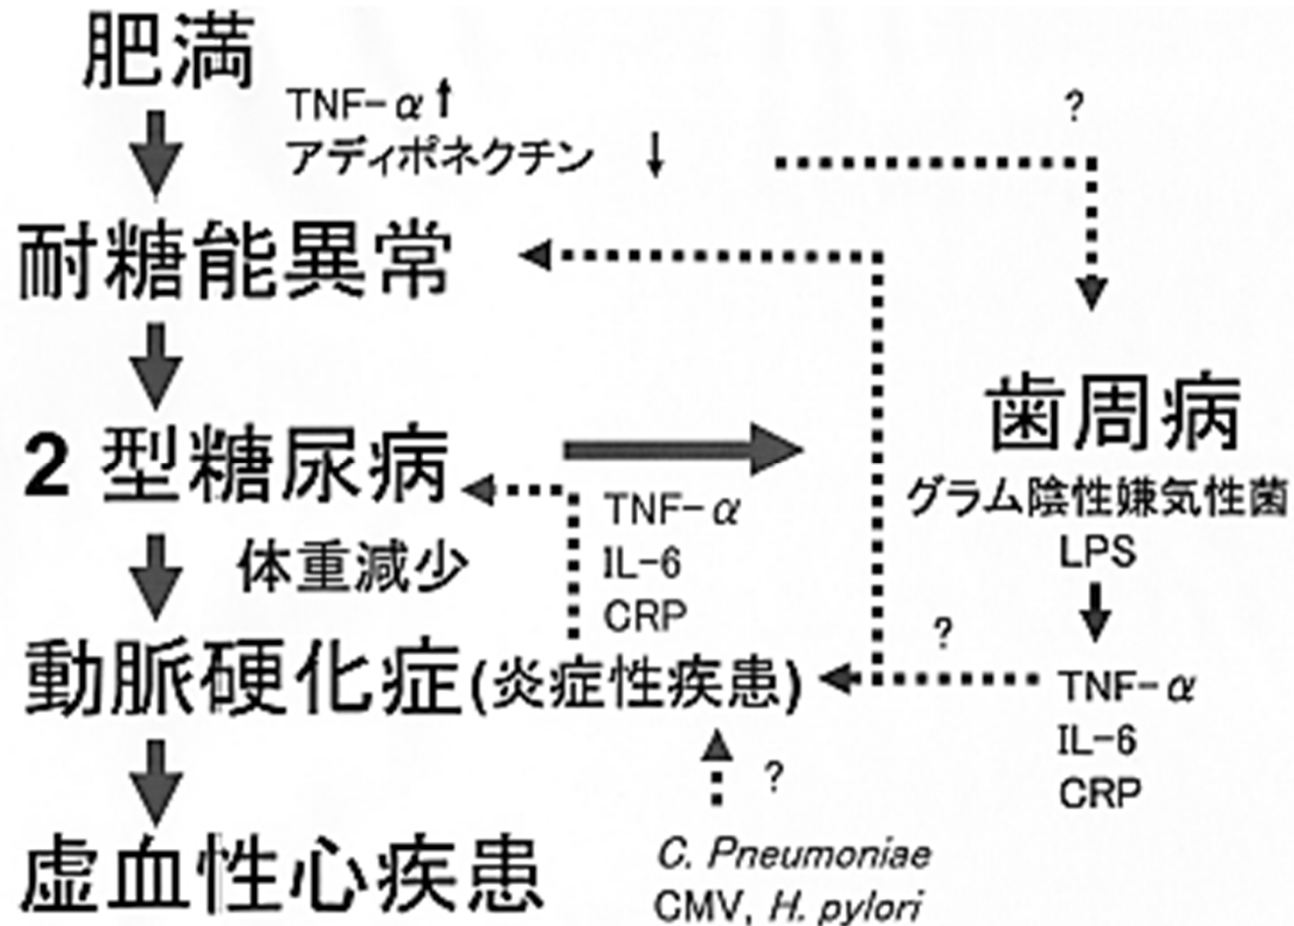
肥満

TNF-$\alpha$↑
アディポネクチン ↓

?

耐糖能異常

歯周病
グラム陰性嫌気性菌
LPS

2 型糖尿病

TNF-$\alpha$
IL-6
CRP

体重減少

?

TNF-$\alpha$
IL-6
CRP

動脈硬化症(炎症性疾患)

?

虚血性心疾患

C. Pneumoniae
CMV, H. pylori